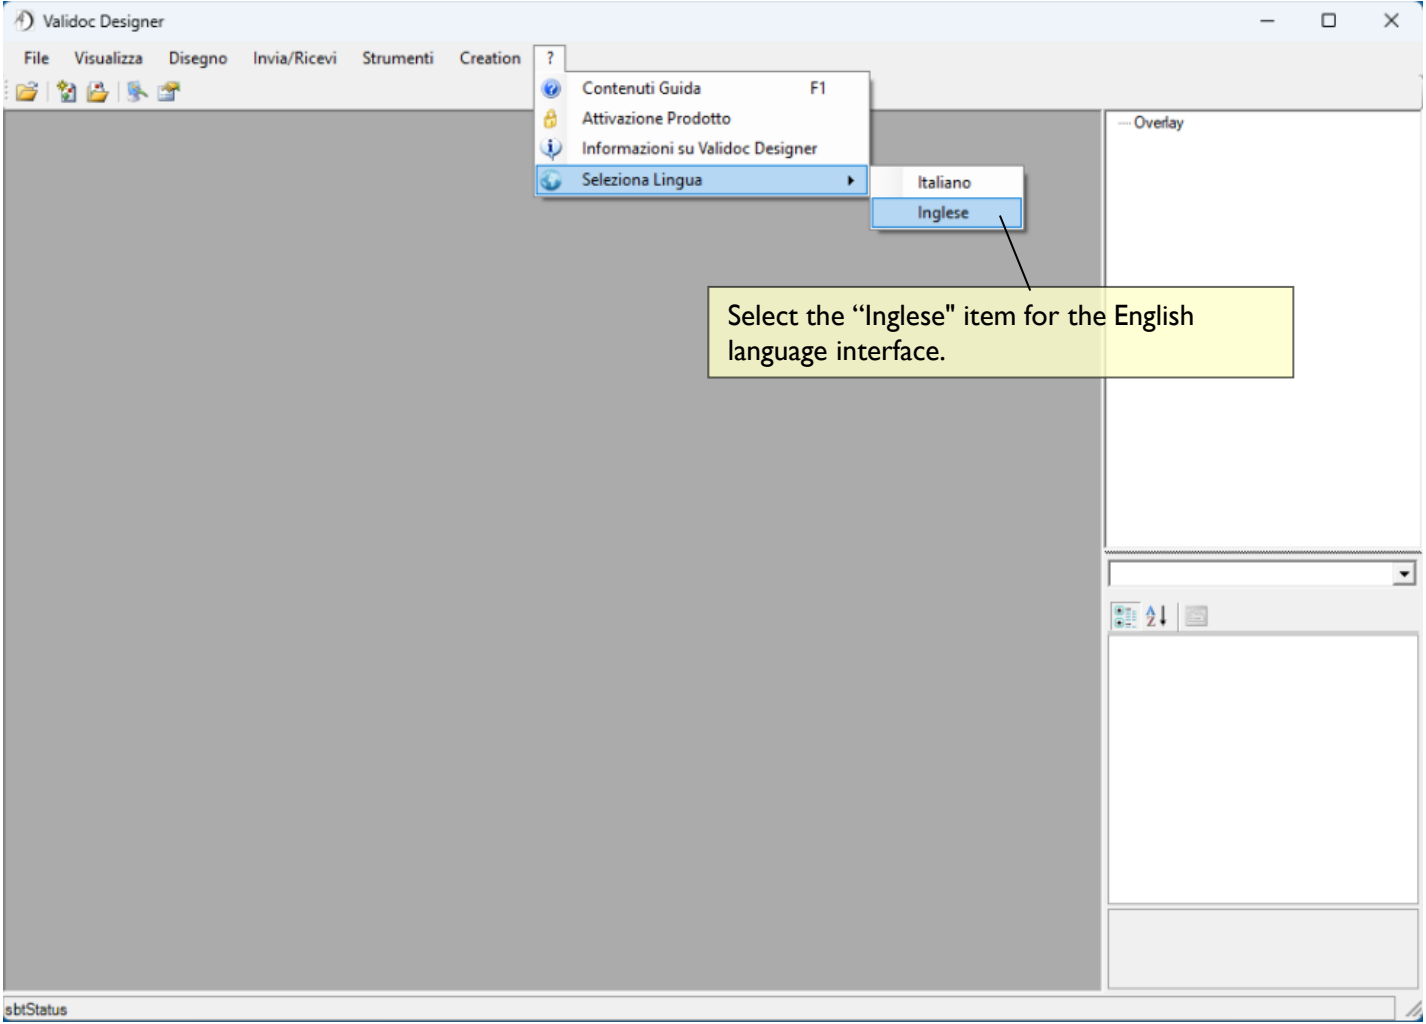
Validoc Designer

File Visualizza Disegno Invia/Ricevi Strumenti Creation ?

Contenuti Guida F1
Attivazione Prodotto
Informazioni su Validoc Designer
Seleziona Lingua

Italiano
Inglese

Overlay

Select the “Inglese" item for the English language interface.

sbtStatus